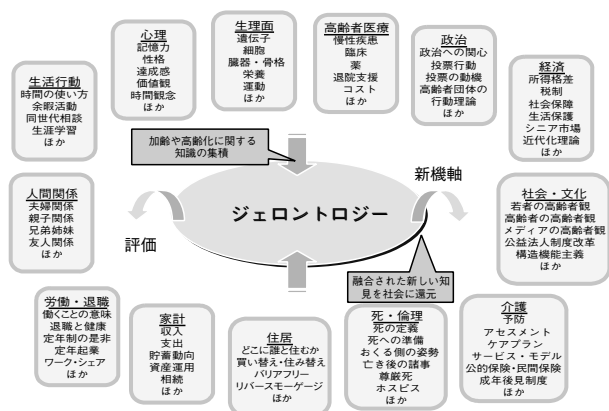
心理
記憶力
性格
達成感
価値観
時間観念
ほか

生理面
遺伝子
細胞
臓器・骨格
栄養
運動
ほか

高齢者医療
慢性疾患
臨床
薬
退院支援
コスト
ほか

政治
政治への関心
投票行動
投票の動機
高齢者団体の
行動理論
ほか

経済
所得格差
税制
社会保障
生活保護
シニア市場
近代化理論
ほか

生活行動
時間の使い方
余暇活動
同世代相談
生涯学習
ほか

加齢や高齢化に関する知識の蓄積

新機軸

人間関係
夫婦関係
親子関係
兄弟姉妹
友人関係
ほか

ジェロントロジー

評価

社会・文化
若者の高齢者観
高齢者の高齢者観
メディアの高齢者観
公益法人制度改革
構造機能主義
ほか

融合された新しい知見を社会に還元

労働・退職
働くことの意味
退職と健康
定年制の是非
定年起業
ワーク・シェア
ほか

家計
収入
支出
貯蓄動向
資産運用
相続
ほか

住居
どこに誰と住むか
買い替え・住み替え
バリアフリー
リバースモーゲージ
ほか

死・倫理
死の定義
死への準備
おくる側の姿勢
亡き後の諸事
尊厳死
ホスピス
ほか

介護
予防
アセスメント
ケアプラン
サービス・モデル
公的保険・民間保険
成年後見制度
ほか